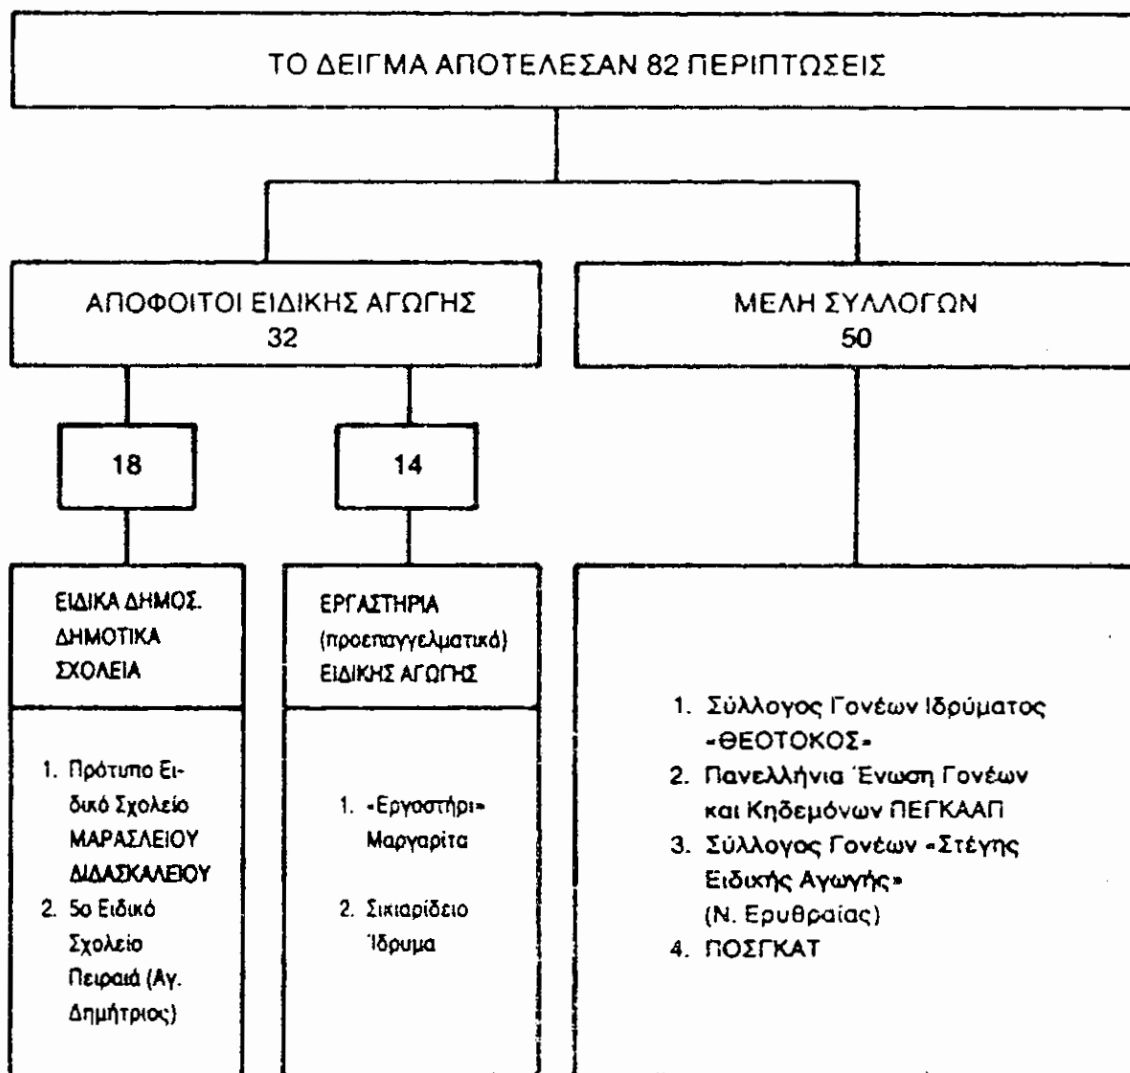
ΤΟ ΔΕΙΓΜΑ ΑΠΟΤΕΛΕΣΑΝ 82 ΠΕΡΙΠΤΩΣΕΙΣ

ΑΠΟΦΟΙΤΟΙ ΕΙΔΙΚΗΣ ΑΓΩΓΗΣ
32

ΜΕΛΗ ΣΥΛΛΟΓΩΝ
50

18

14

ΕΙΔΙΚΑ ΔΗΜΟΣ. ΔΗΜΟΤΙΚΑ ΣΧΟΛΕΙΑ

1. Πρότυπο Ειδικό Σχολείο ΜΑΡΑΣΛΕΙΟΥ ΔΙΔΑΣΚΑΛΕΙΟΥ
2. 5ο Ειδικό Σχολείο Πειραιά (Αγ. Δημήτριος)

ΕΡΓΑΣΤΗΡΙΑ (προεπαγγελματικά) ΕΙΔΙΚΗΣ ΑΓΩΓΗΣ

1. «Εργαστήρι» Μαργαρίτα
2. Σικιαρίδειο Ίδρυμα

1. Σύλλογος Γονέων Ιδρύματος «ΘΕΟΤΟΚΟΣ»
2. Πανελλήνια Ένωση Γονέων και Κηδεμόνων ΠΕΓΚΑΑΠ
3. Σύλλογος Γονέων «Στέγης Ειδικής Αγωγής» (Ν. Ερυθραίας)
4. ΠΟΣΓΚΑΤ